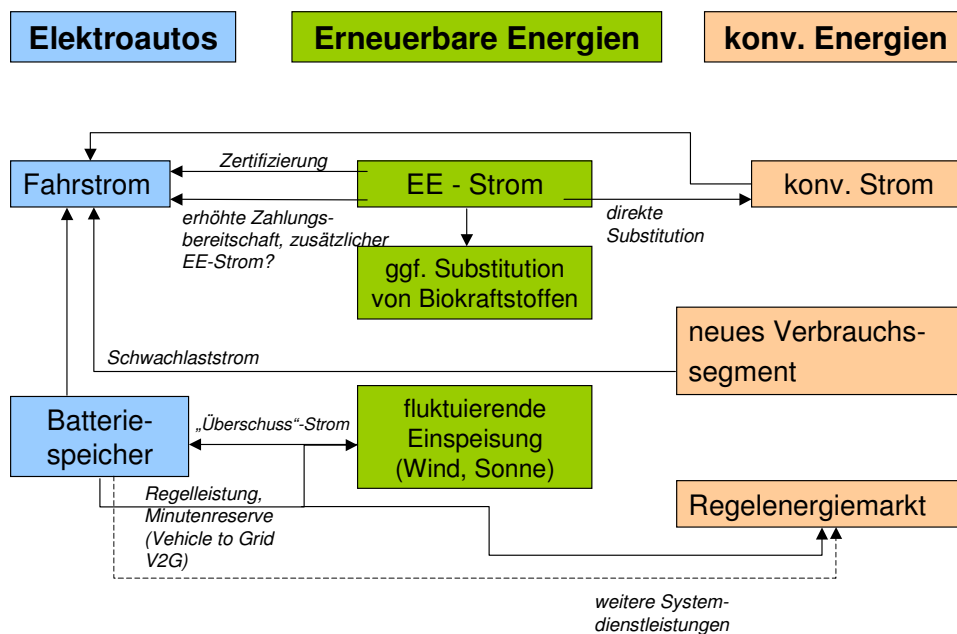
Elektroautos

Erneuerbare Energien

konv. Energien

Fahrstrom

Zertifizierung

EE - Strom

konv. Strom

erhöhte Zahlungsbereitschaft, zusätzlicher EE-Strom?

direkte Substitution

ggf. Substitution von Biokraftstoffen

neues Verbrauchssegment

Schwachlaststrom

Batteriespeicher

„Überschuss"-Strom

fluktuierende Einspeisung (Wind, Sonne)

Regelleistung, Minutenreserve (Vehicle to Grid V2G)

Regelenergiemarkt

weitere Systemdienstleistungen